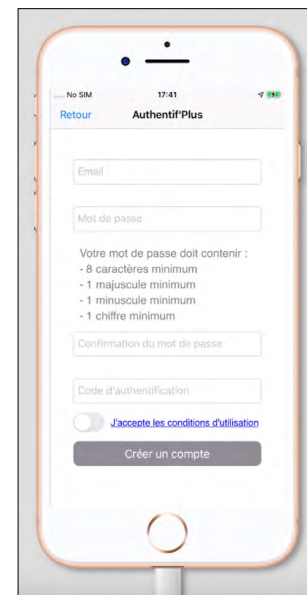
No SIM
17:41
Retour
Authentif'Plus

Email

Mot de passe

Votre mot de passe doit contenir :
- 8 caractères minimum
- 1 majuscule minimum
- 1 minuscule minimum
- 1 chiffre minimum

Confirmation du mot de passe

Code d'authentification

J'accepte les conditions d'utilisation

Créer un compte